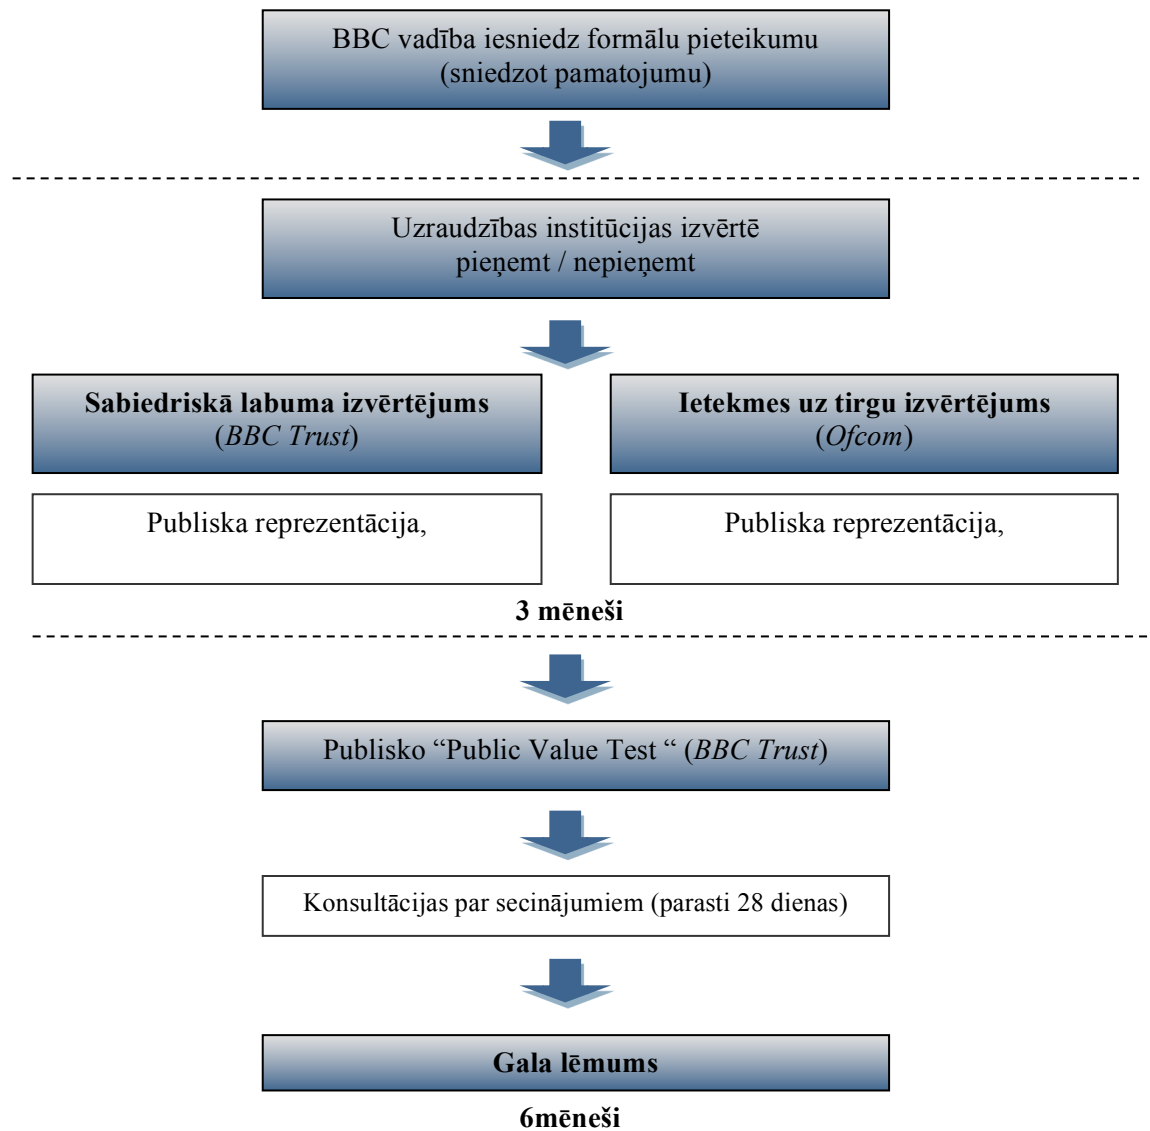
BBC vadība iesniedz formālu pieteikumu (sniedzot pamatojumu)

Uzraudzības institūcijas izvērtē pieņemt / nepieņemt

**Sabiedriskā labuma izvērtējums** (*BBC Trust*)

**Ietekmes uz tirgu izvērtējums** (*Ofcom*)

Publiska reprezentācija,

Publiska reprezentācija,

**3 mēneši**

Publisko “Public Value Test “ (*BBC Trust*)

Konsultācijas par secinājumiem (parasti 28 dienas)

**Gala lēmums**

**6mēneši**